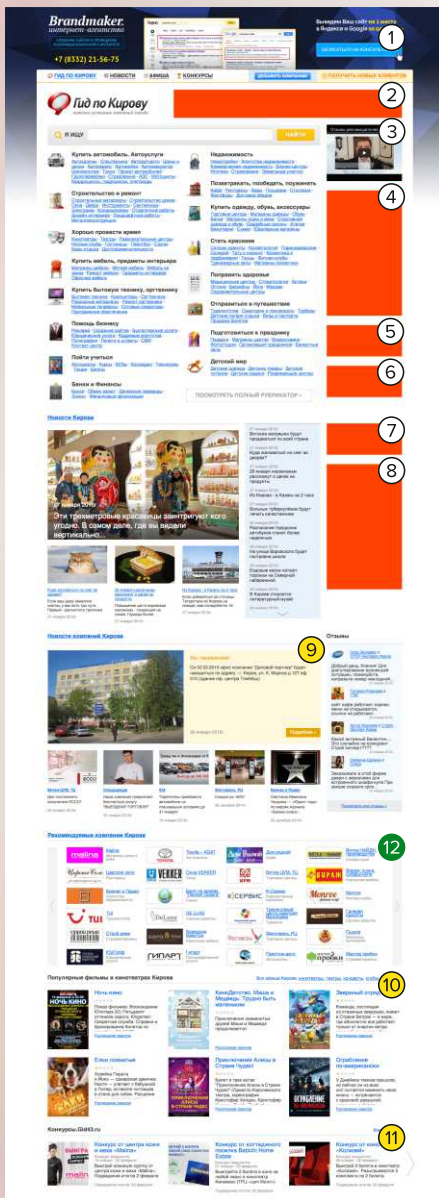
Brandmaker
интернет-агентство
+7 (8332) 21-56-75

Выведем Ваш сайт на 1 место в Яндексе и Google за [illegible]

1

ГИД ПО КИРОВУ
НОВОСТИ
АФИША
КОНКУРСЫ
ДОБАВИТЬ КОМПАНИЮ
ПОЛУЧИТЬ НОВЫХ КЛИЕНТОВ

Гид по Кирову

2

Я ищу
НАЙТИ

3

Купить автомобиль. Автоуслуги
Недвижимость
Строительство и ремонт
Повеселиться, пообедать, поужинать
4
Хорошо провести время
Купить одежду, обувь, аксессуары
Купить мебель, предметы интерьера
Стать красивее
Купить бытовую технику, оргтехнику
Поправить здоровье
Помощь бизнесу
Отправиться в путешествие
5
Пойти учиться
Подготовиться к празднику
6
Банки и финансы
Детский мир
ПОСМОТРЕТЬ ПОЛНЫЙ РУБРИКАТОР

Новости Кирова

7

8

Эти трехметровые красавицы заинтригуют кого угодно. В самом деле, где вы видели вертикально...

Новости компаний Кирова

9

Отзывы

Подробнее

Рекомендуемые компании Кирова

12

Популярные фильмы в кинотеатрах Кирова

10

Ночь кино
КиноДетство. Маша и Медведь. Трудно быть маленьким
Звериный отряд
Елки помятые
Приключения Алисы в Стране Чудес
Ограбление по-американски

Конкурсы Gid43.ru

11

Конкурс от центра кожи и ногтей «Malina»
Конкурс от коттеджного поселка Balsoni Home Estate
Конкурс от салона «Колизей»